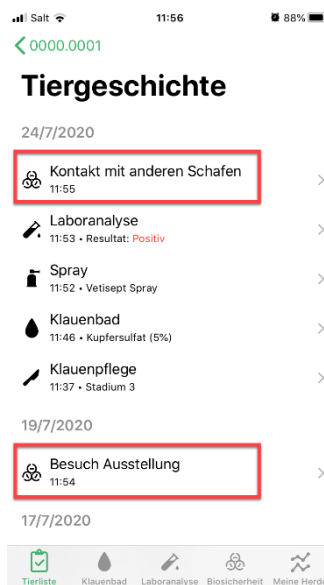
Salt 11:56 88%

0000.0001

Tiergeschichte

24/7/2020

Kontakt mit anderen Schafen
11:55

Laboranalyse
11:53 • Resultat: Positiv

Spray
11:52 • Vetisept Spray

Klauenbad
11:46 • Kupfersulfat (5%)

Klauenpflege
11:37 • Stadium 3

19/7/2020

Besuch Ausstellung
11:54

17/7/2020

Tierliste Klauenbad Laboranalyse Biosicherheit Meine Herde